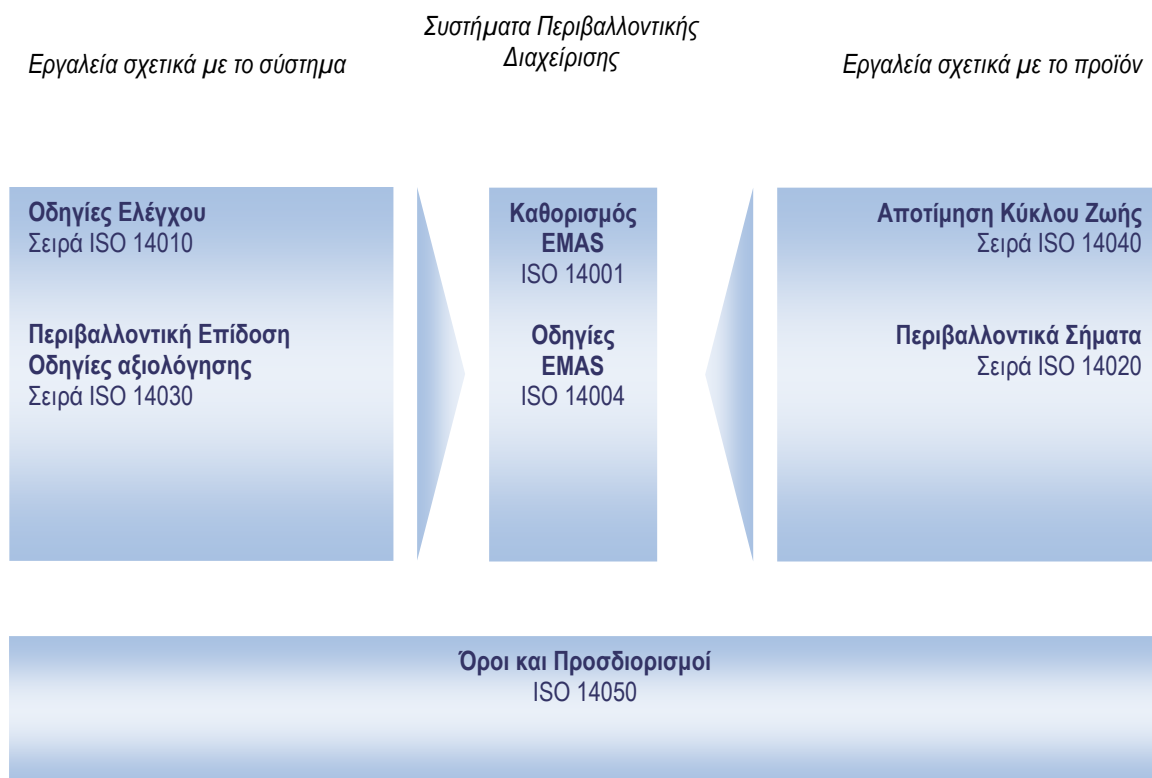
Εργαλεία σχετικά με το σύστημα

Συστήματα Περιβαλλοντικής Διαχείρισης

Εργαλεία σχετικά με το προϊόν

Οδηγίες Ελέγχου
Σειρά ISO 14010

Περιβαλλοντική Επίδοση
Οδηγίες αξιολόγησης
Σειρά ISO 14030

Καθορισμός
EMAS
ISO 14001

Οδηγίες
EMAS
ISO 14004

Αποτίμηση Κύκλου Ζωής
Σειρά ISO 14040

Περιβαλλοντικά Σήματα
Σειρά ISO 14020

Όροι και Προσδιορισμοί
ISO 14050